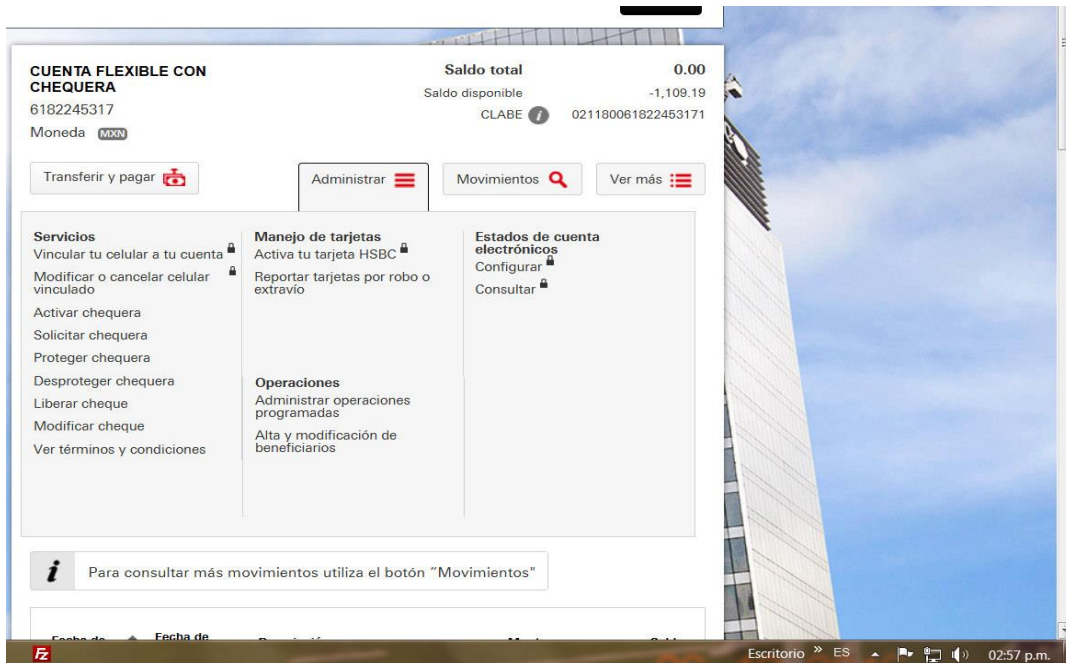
CUENTA FLEXIBLE CON CHEQUERA
6182245317
Moneda MXN

Saldo total 0.00
Saldo disponible -1,109.19
CLABE 021180061822453171

Transferir y pagar
Administrar
Movimientos
Ver más

Servicios
Vincular tu celular a tu cuenta
Modificar o cancelar celular vinculado
Activar chequera
Solicitar chequera
Proteger chequera
Desproteger chequera
Liberar cheque
Modificar cheque
Ver términos y condiciones

Manejo de tarjetas
Activa tu tarjeta HSBC
Reportar tarjetas por robo o extravío

Operaciones
Administrar operaciones programadas
Alta y modificación de beneficiarios

Estados de cuenta electrónicos
Configurar
Consultar

Para consultar más movimientos utiliza el botón "Movimientos"

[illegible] Fecha de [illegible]

Escritorio » ES 02:57 p.m.